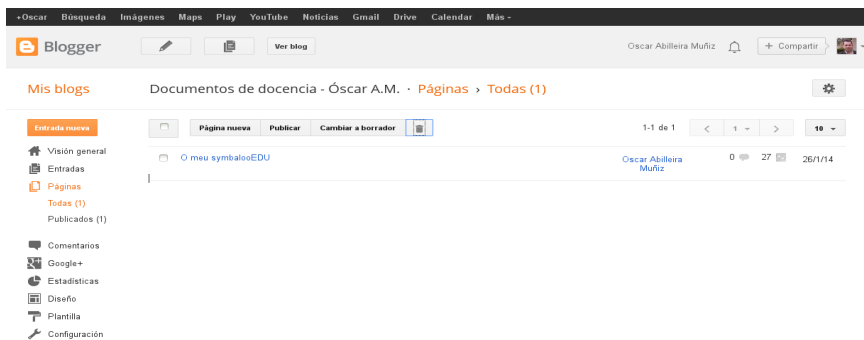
+Oscar Búsqueda Imágenes Maps Play YouTube Noticias Gmail Drive Calendar Más -

Blogger

Ver blog

Oscar Abilleira Muñiz

+ Compartir

Mis blogs

Documentos de docencia - Óscar A.M. · Páginas › Todas (1)

Entrada nueva

Página nueva Publicar Cambiar a borrador

1-1 de 1

1

10

Visión general
Entradas
Páginas
Todas (1)
Publicados (1)

Comentarios
Google+
Estadísticas
Diseño
Plantilla
Configuración

O meu symbalooEDU

Oscar Abilleira Muñiz

0

27

26/1/14